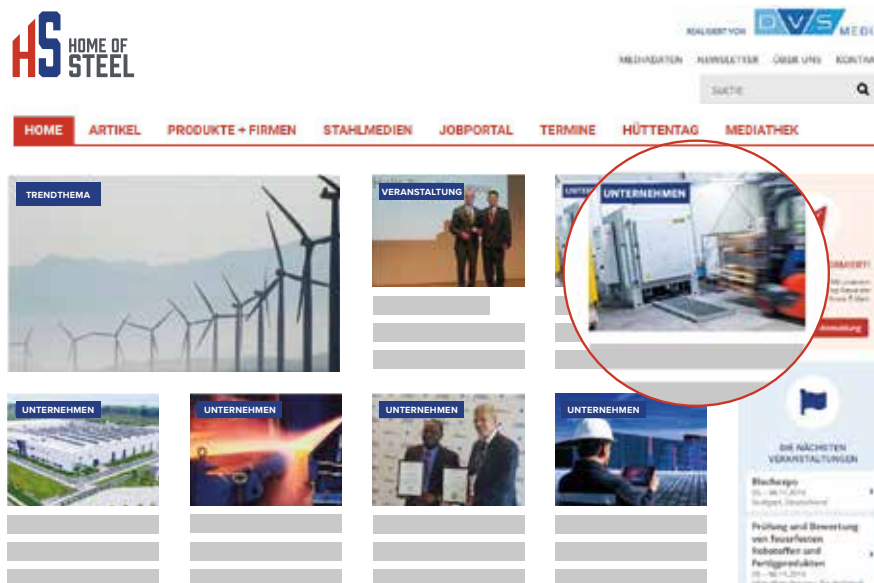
HS HOME OF STEEL

REALISIERT VON DVS MEDI

MEDIADATEN NEWSLETTER ÜBER UNS KONTA

SUCHE

HOME ARTIKEL PRODUKTE + FIRMEN STAHLMEDIEN JOBPORTAL TERMINE HÜTTENTAG MEDIATHEK

TRENDTHEMA

VERANSTALTUNG

UNTER

UNTERNEHMEN

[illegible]

Anmeldung

UNTERNEHMEN

UNTERNEHMEN

UNTERNEHMEN

UNTERNEHMEN

DIE NÄCHSTEN VERANSTALTUNGEN

Blechexpo
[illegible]

Prüfung und Bewertung von feuerfesten Rohstoffen und Fertigprodukten
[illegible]